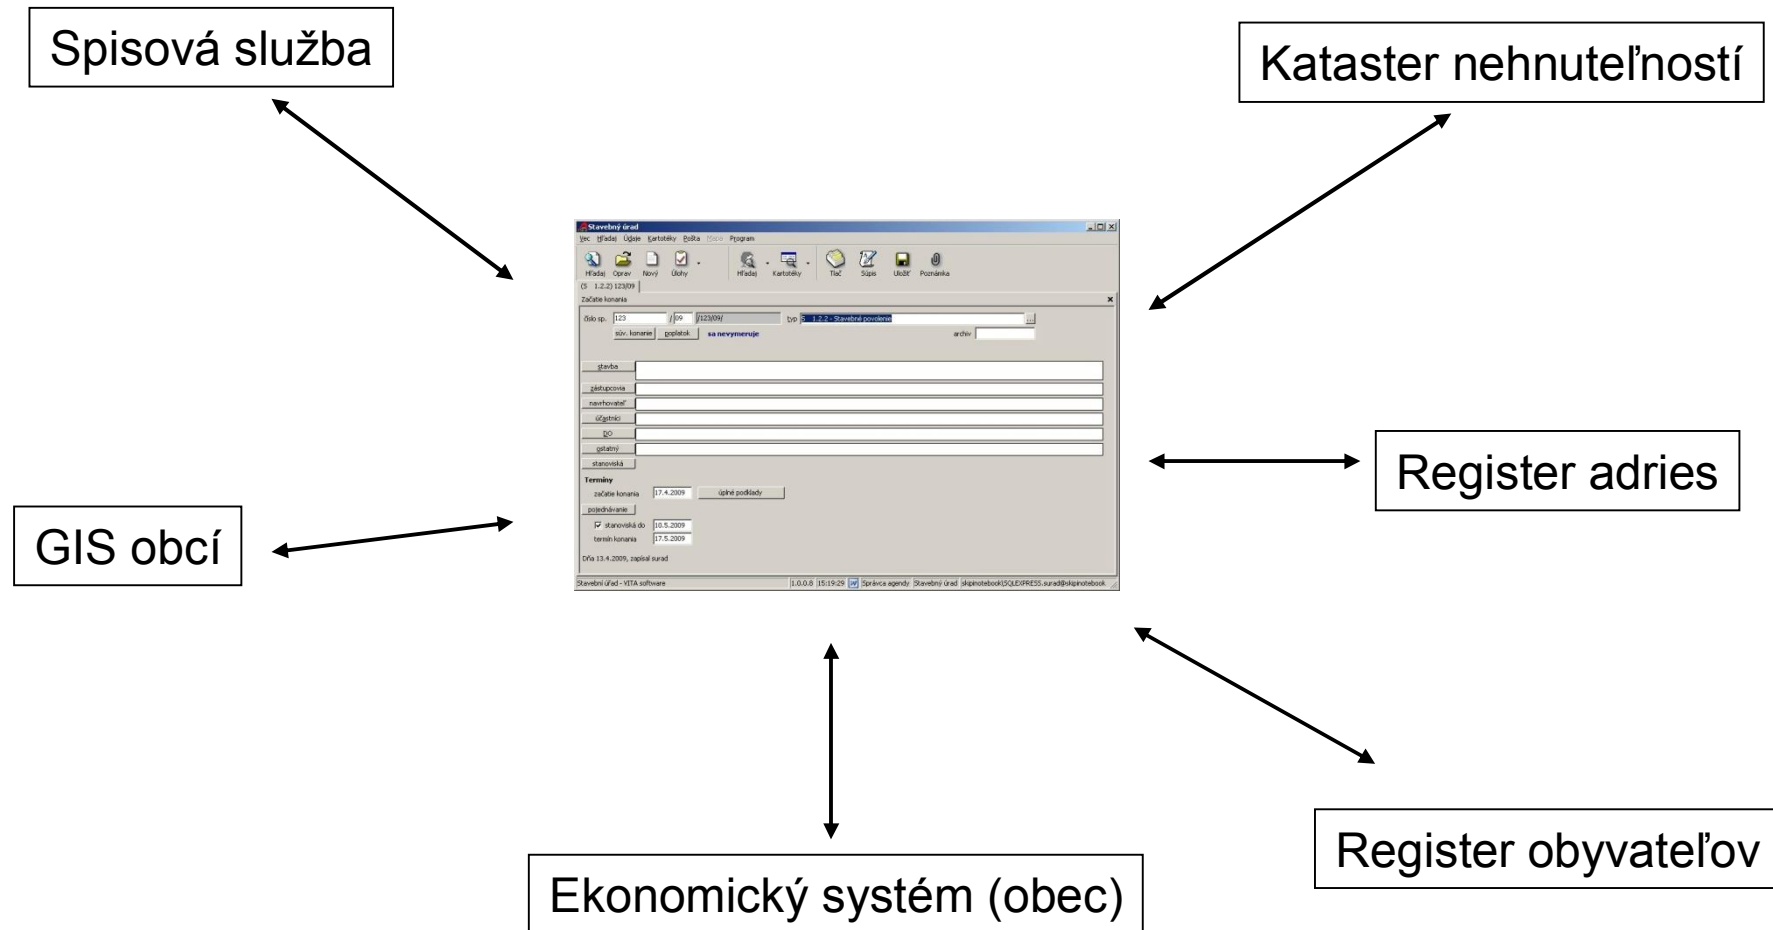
Spisová služba

Kataster nehnuteľností

Stavebný úrad
Vec Hľadaj Údaje Kartotéky Pošta Mapa Program
Hľadaj Oprav Nový Úlohy Hľadaj Kartotéky Tlač Súpis Uložiť Poznámka
(S 1.2.2) 123/09
Začatie konania
číslo sp. 123 / 09 /123/09/ typ S 1.2.2 - Stavebné povolenie
súv. konanie poplatok sa nevymeruje archív
stavba
zástupcovia
navrhovateľ
účastníci
DO
ostatný
stanoviská
Termíny
začatie konania 17.4.2009 úplné podklady
pojednávanie
stanoviská do 10.5.2009
termín konania 17.5.2009
Dňa 13.4.2009, zapísal surad
Stavební úřad - VITA software 1.0.0.8 15:19:29 Správca agendy Stavebný úrad skipinotebook\SQLEXPRESS.surad@skipinotebook

Register adries

GIS obcí

Register obyvateľov

Ekonomický systém (obec)